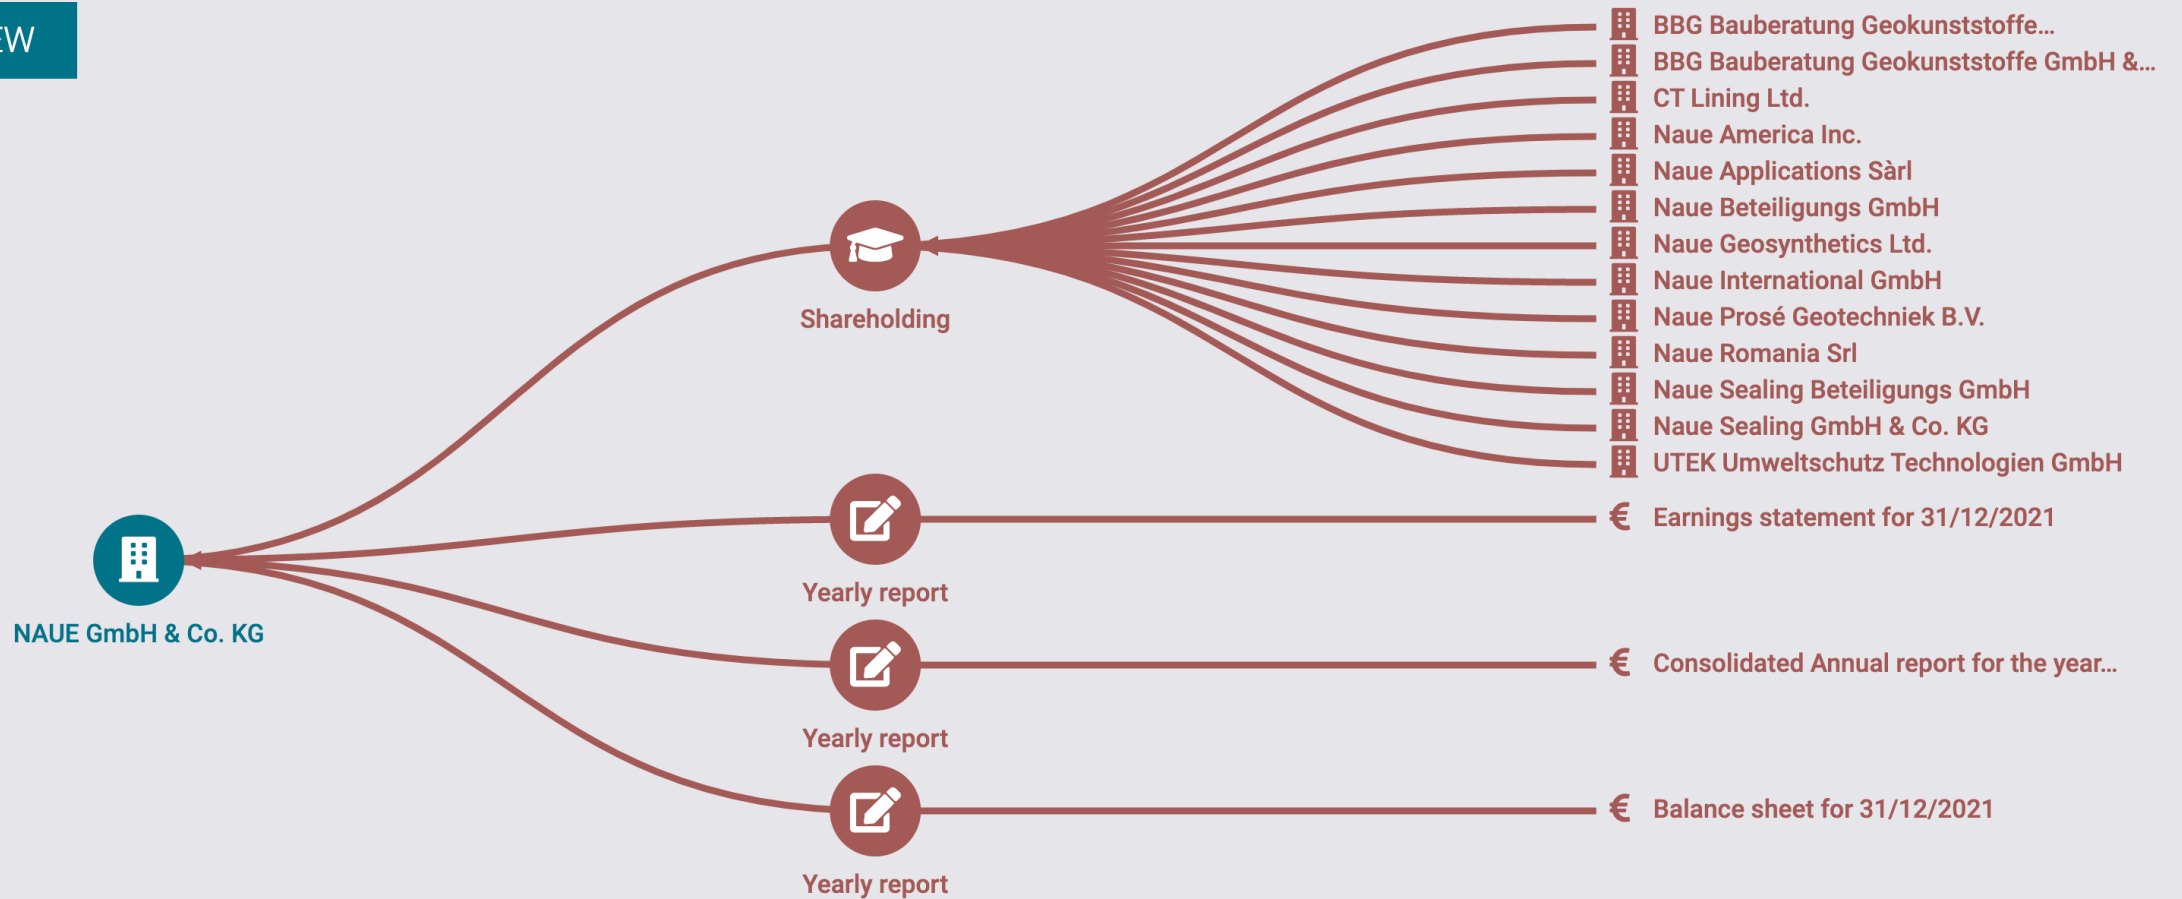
EW

BBG Bauberatung Geokunststoffe...
BBG Bauberatung Geokunststoffe GmbH &...
CT Lining Ltd.
Naue America Inc.
Naue Applications Sàrl
Naue Beteiligungs GmbH
Naue Geosynthetics Ltd.
Naue International GmbH
Naue Prosé Geotechniek B.V.
Naue Romania Srl
Naue Sealing Beteiligungs GmbH
Naue Sealing GmbH & Co. KG
UTEK Umweltschutz Technologien GmbH

Shareholding

NAUE GmbH & Co. KG

Yearly report
€ Earnings statement for 31/12/2021

Yearly report
€ Consolidated Annual report for the year...

Yearly report
€ Balance sheet for 31/12/2021